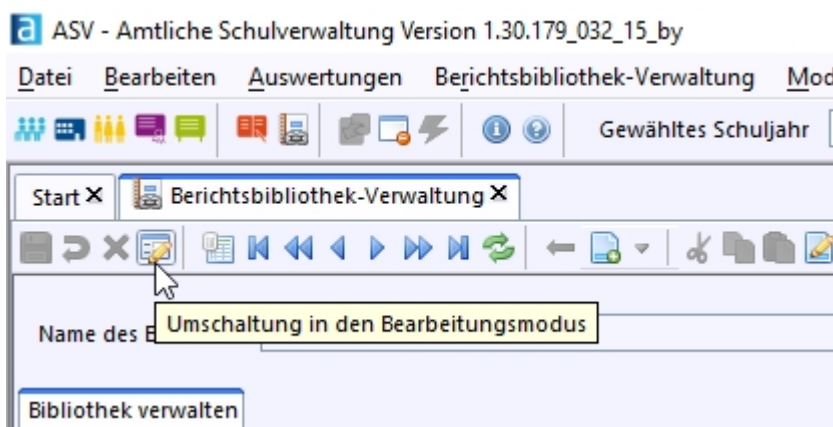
ASV - Amtliche Schulverwaltung Version 1.30.179_032_15_by

Datei Bearbeiten Auswertungen Berichtsbibliothek-Verwaltung Mod

Gewähltes Schuljahr

Start ✕ Berichtsbibliothek-Verwaltung ✕

Name des B

Umschaltung in den Bearbeitungsmodus

Bibliothek verwalten